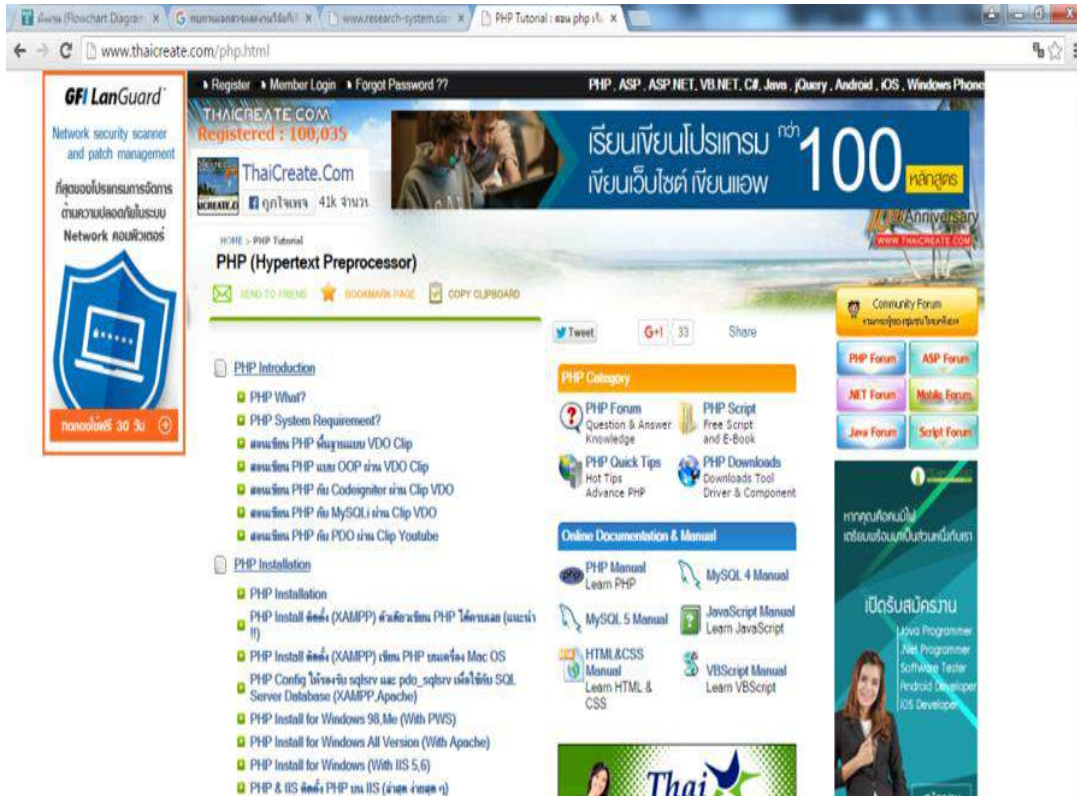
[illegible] (Flowchart Diagram × | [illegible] × | www.research-system.si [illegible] × | PHP Tutorial : สอน php เบื้ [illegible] ×

www.thaicreate.com/php.html

GFI LanGuard

Network security scanner and patch management

ที่สุดของโปรแกรมการจัดการด้านความปลอดภัยในระบบ Network คอมพิวเตอร์

ทดลองใช้ฟรี 30 วัน

▸ Register ▸ Member Login ▸ Forgot Password ??

PHP , ASP , ASP.NET, VB.NET, C#, Java , jQuery , Android , iOS , Windows Phone

THAICREATE.COM
Registered : 100,035

ThaiCreate.Com

ถูกใจเพจ 41k จำนวน

เรียนเขียนโปรแกรม กว่า 100 หลักสูตร
เขียนเว็บไซต์ เขียนแอพ

Anniversary
WWW.THAICREATE.COM

HOME > PHP Tutorial

PHP (Hypertext Preprocessor)

SEND TO FRIEND BOOKMARK PAGE COPY CLIPBOARD

PHP Introduction
PHP What?
PHP System Requirement?
สอนเขียน PHP พื้นฐานแบบ VDO Clip
สอนเขียน PHP แบบ OOP ผ่าน VDO Clip
สอนเขียน PHP กับ Codeigniter ผ่าน Clip VDO
สอนเขียน PHP กับ MySQLi ผ่าน Clip VDO
สอนเขียน PHP กับ PDO ผ่าน Clip Youtube

PHP Installation
PHP Installation
PHP Install ติดตั้ง (XAMPP) ตัวเดียวเขียน PHP ได้ครบเลย (แนะนำ!!)
PHP Install ติดตั้ง (XAMPP) เขียน PHP บนเครื่อง Mac OS
PHP Config ให้รองรับ sqlsrv และ pdo_sqlsrv เพื่อใช้กับ SQL Server Database (XAMPP,Apache)
PHP Install for Windows 98,Me (With PWS)
PHP Install for Windows All Version (With Apache)
PHP Install for Windows (With IIS 5,6)
PHP & IIS ติดตั้ง PHP บน IIS (ง่ายสุด ง่ายสุด ๆ)

Tweet G+1 33 Share

PHP Category
PHP Forum
Question & Answer Knowledge
PHP Script
Free Script and E-Book
PHP Quick Tips
Hot Tips Advance PHP
PHP Downloads
Downloads Tool Driver & Component

Online Documentation & Manual
PHP Manual
Learn PHP
MySQL 4 Manual
MySQL 5 Manual
JavaScript Manual
Learn JavaScript
HTML&CSS Manual
Learn HTML & CSS
VBScript Manual
Learn VBScript

Thai

Community Forum
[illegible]

PHP Forum
ASP Forum
.NET Forum
Mobile Forum
Java Forum
Script Forum

หากคุณคือคนนั้นให้เตรียมพร้อมมาเป็นส่วนหนึ่งกับเรา

เปิดรับสมัครงาน
Java Programmer
.Net Programmer
Software Tester
Android Developer
iOS Developer